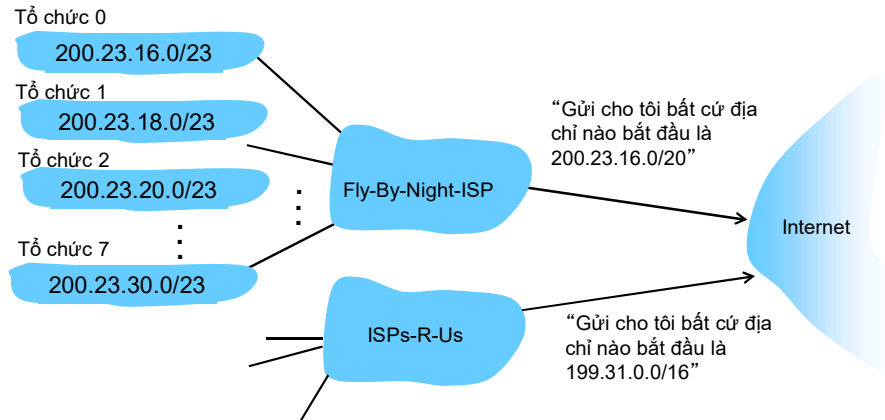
Tổ chức 0
200.23.16.0/23

Tổ chức 1
200.23.18.0/23

Tổ chức 2
200.23.20.0/23

Tổ chức 7
200.23.30.0/23

Fly-By-Night-ISP

“Gửi cho tôi bất cứ địa chỉ nào bắt đầu là 200.23.16.0/20”

Internet

ISPs-R-Us

“Gửi cho tôi bất cứ địa chỉ nào bắt đầu là 199.31.0.0/16”